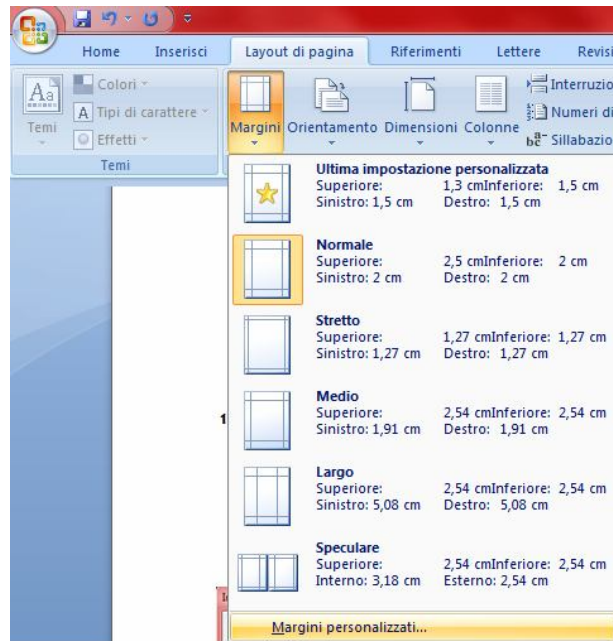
Home Inserisci Layout di pagina Riferimenti Lettere Revisi

Temi Colori Tipi di carattere Effetti Temi

Margini Orientamento Dimensioni Colonne Interruzio Numeri di Sillabazio

Ultima impostazione personalizzata
Superiore: 1,3 cm Inferiore: 1,5 cm
Sinistro: 1,5 cm Destro: 1,5 cm

Normale
Superiore: 2,5 cm Inferiore: 2 cm
Sinistro: 2 cm Destro: 2 cm

Stretto
Superiore: 1,27 cm Inferiore: 1,27 cm
Sinistro: 1,27 cm Destro: 1,27 cm

Medio
Superiore: 2,54 cm Inferiore: 2,54 cm
Sinistro: 1,91 cm Destro: 1,91 cm

Largo
Superiore: 2,54 cm Inferiore: 2,54 cm
Sinistro: 5,08 cm Destro: 5,08 cm

Speculare
Superiore: 2,54 cm Inferiore: 2,54 cm
Interno: 3,18 cm Esterno: 2,54 cm

Margini personalizzati...